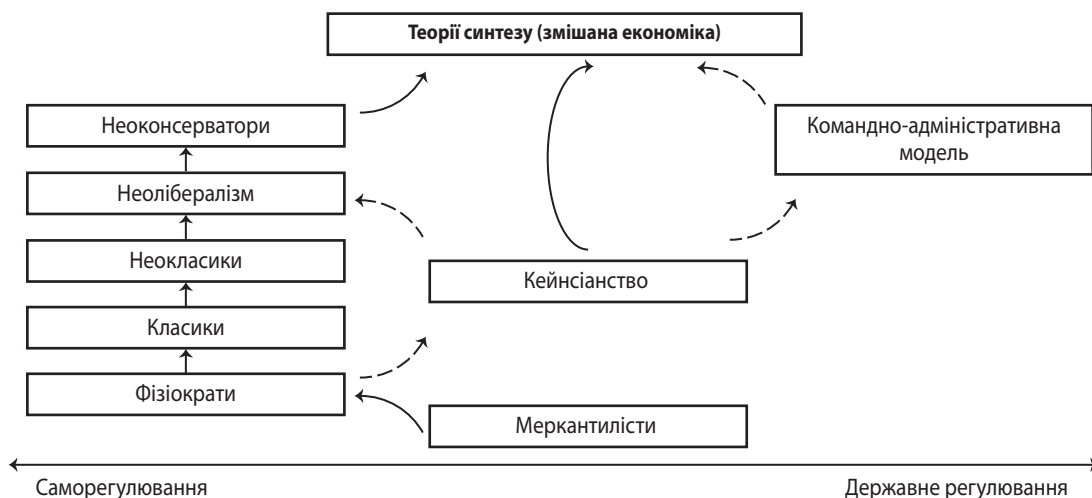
Теорії синтезу (змішана економіка)

Неоконсерватори

Неолібералізм

Неокласики

Класики

Фізіократи

Командно-адміністративна модель

Кейнсіанство

Меркантилісти

Саморегулювання

Державне регулювання